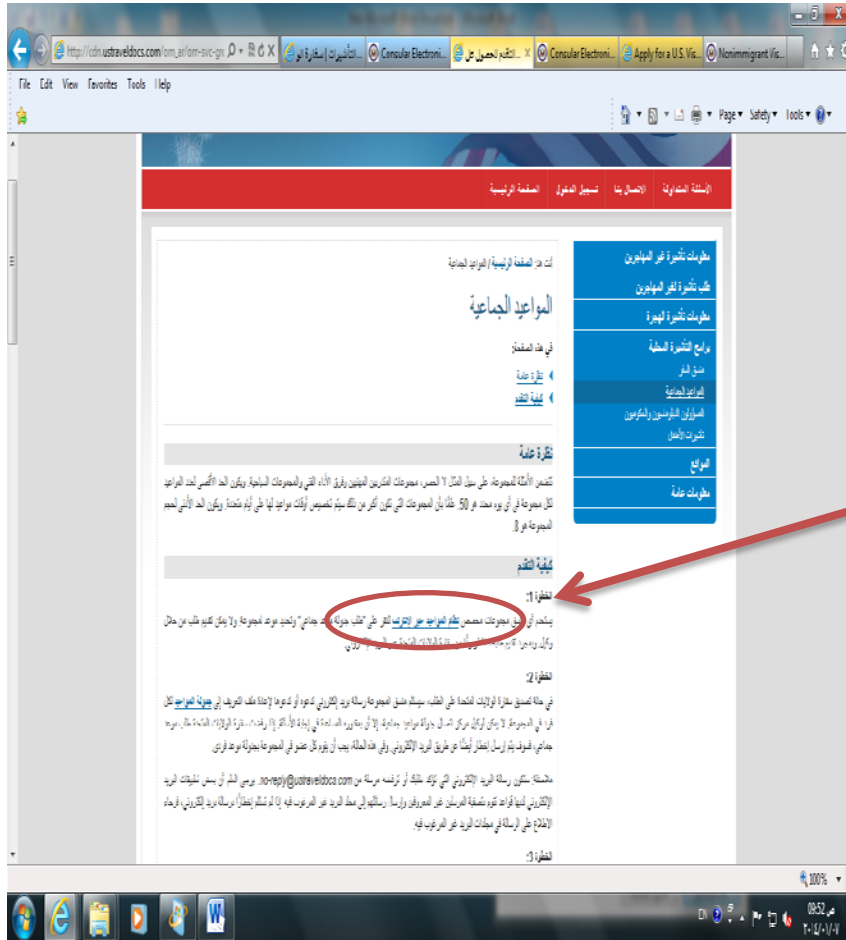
http://cdn.ustraveldocs.com/om_ar/om-svc-gr
التأشيرات | سفارة الو...
Consular Electroni...
التقدم للحصول عل...
Consular Electroni...
Apply for a U.S. Vis...
Nonimmigrant Vis...

File Edit View Favorites Tools Help

Page ▾ Safety ▾ Tools ▾

الأسئلة المتداولة
الاتصال بنا
تسجيل الدخول
الصفحة الرئيسية

معلومات تأشيرة غير المهاجرين
طلب تأشيرة لغير المهاجرين
معلومات تأشيرة الهجرة
برامج التأشيرة الخاصة
منح الماز
المواعيد الجماعية
المسؤولون الدبلوماسيون والحكوميون
تأشيرات الأعمال
المواقع
معلومات عامة

أنت هنا: الصفحة الرئيسية / المواعيد الجماعية

المواعيد الجماعية

في هذه الصفحة:
نظرة عامة
كيفية التقدم

نظرة عامة

تتضمن الأمثلة للمجموعات، على سبيل المثال لا الحصر، مجموعات المشتركين المهنيين وفرق الأداء الفني والمجموعات السياحية. ويكون الحد الأقصى لحد المواعيد لكل مجموعة في أي يوم محدد هو 50. علمًا بأن المجموعات التي تكون أكثر من ذلك سيتم تخصيص أوقات مواعيد لها على أيام متعددة. ويكون الحد الأدنى لحجم المجموعة هو 8.

كيفية التقدم

الخطوة 1:

يستخدم أي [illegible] مجموعات مخصص نظام المواعيد عبر الإنترنت للنقر على "طلب جدولة موعد جماعي" وتحديد موعد المجموعة. ولا يمكن تقديم طلب من خلال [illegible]

الخطوة 2:

في حالة تصديق سفارة الولايات المتحدة على الطلب، سيستلم منسق المجموعة رسالة بريد إلكتروني تدعوه أو تدعوها لإعادة ملف التعريف إلى جدولة المواعيد لكل فرد في المجموعة. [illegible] جماعي، فسوف يتم إرسال إخطار أيضًا عن طريق البريد الإلكتروني. وفي هذه الحالة يجب أن يقوم كل عضو في المجموعة بجدولة موعد فردي.

ملاحظة: ستكون رسالة البريد الإلكتروني التي تؤكد طلبك أو ترفضه مرسلة من no-reply@ustraveldocs.com. يرجى العلم أن بعض تطبيقات البريد الإلكتروني لديها قواعد تقوم بتصفية المرسلين غير المعروفين وإرسال رسائلهم إلى مجلد البريد غير المرغوب فيه. إذا لم تستلم إخطارًا برسالة بريد إلكتروني، فرجاء الاطلاع على الرسالة في مجلدات البريد غير المرغوب فيه.

الخطوة 3:

100%

09:52 ص
٢٠١٤/٠١/٠٧